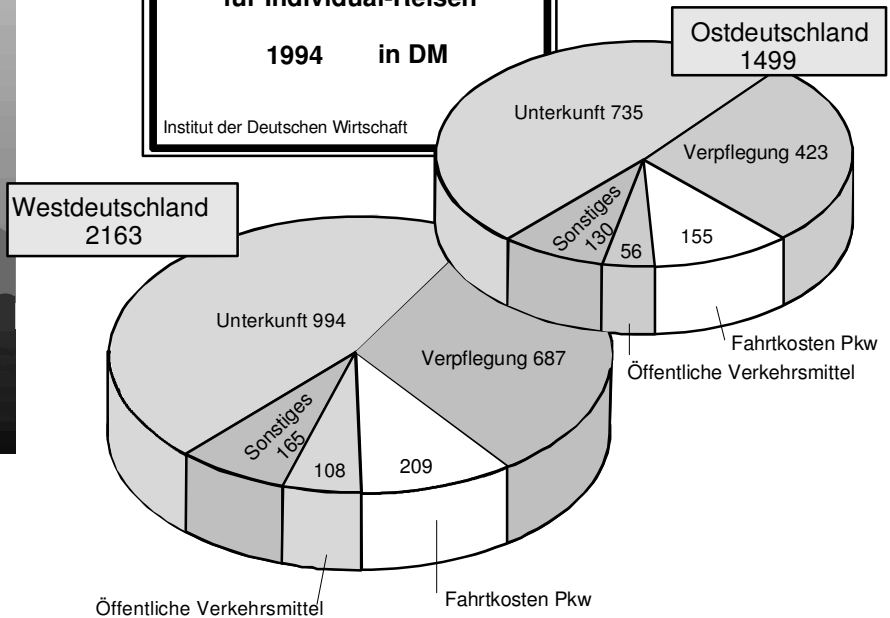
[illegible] Individual-Reisen

1994 in DM

Institut der Deutschen Wirtschaft

Ostdeutschland
1499

Unterkunft 735

Verpflegung 423

Sonstiges 130

56

155

Fahrtkosten Pkw

Öffentliche Verkehrsmittel

Westdeutschland
2163

Unterkunft 994

Verpflegung 687

Sonstiges 165

108

209

Öffentliche Verkehrsmittel

Fahrtkosten Pkw